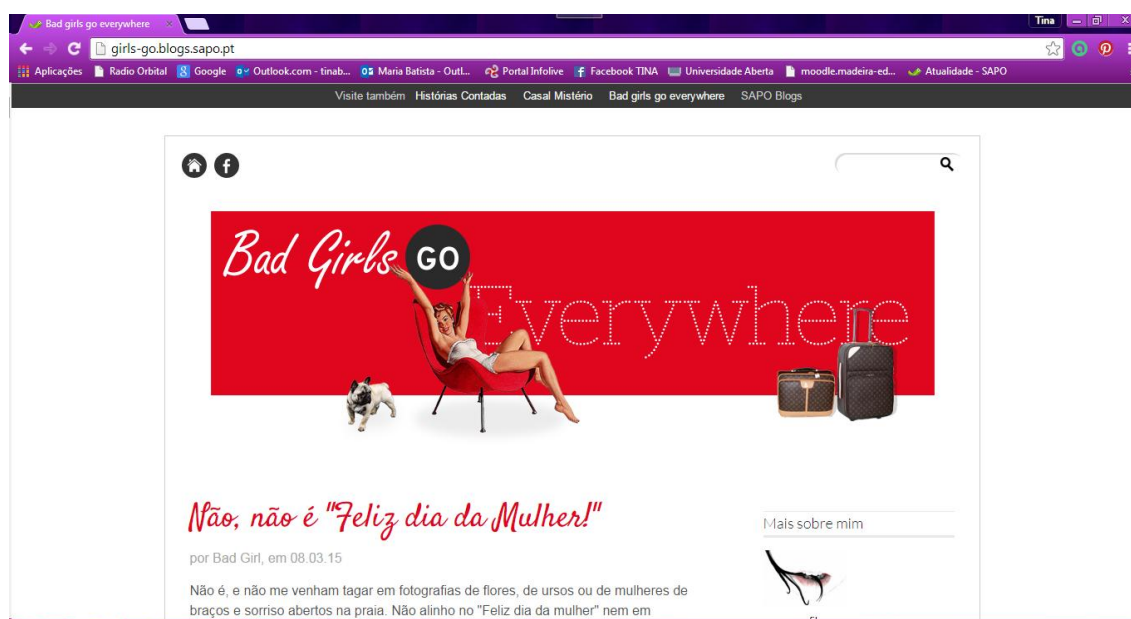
Bad girls go everywhere

Tina

girls-go.blogs.sapo.pt

Aplicações Radio Orbital Google Outlook.com - tinab... Maria Batista - Outl... Portal Infolive Facebook TINA Universidade Aberta moodle.madeira-ed... Atualidade - SAPO

Visite também Histórias Contadas Casal Mistério Bad girls go everywhere SAPO Blogs

Bad Girls GO Everywhere

Não, não é "Feliz dia da Mulher!"

por Bad Girl, em 08.03.15

Não é, e não me venham tagar em fotografias de flores, de ursos ou de mulheres de braços e sorriso abertos na praia. Não alinho no "Feliz dia da mulher" nem em

Mais sobre mim